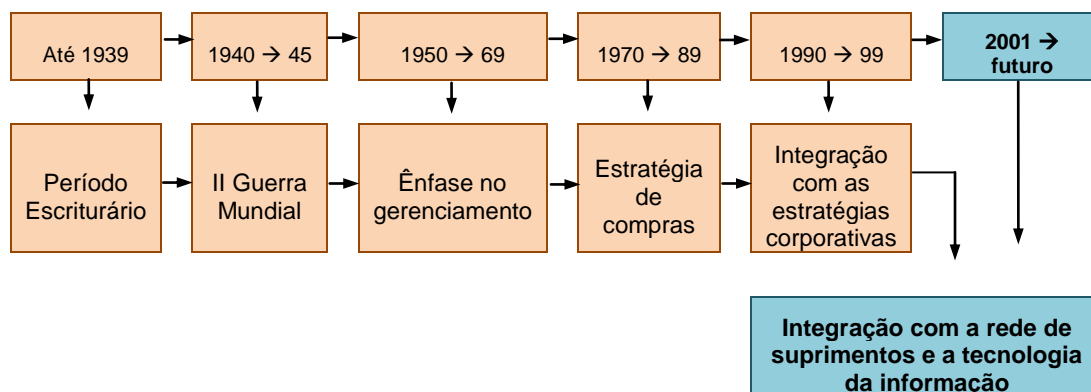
Até 1939

1940 → 45

1950 → 69

1970 → 89

1990 → 99

2001 → futuro

Período Escriturário

II Guerra Mundial

Ênfase no gerenciamento

Estratégia de compras

Integração com as estratégias corporativas

Integração com a rede de suprimentos e a tecnologia da informação